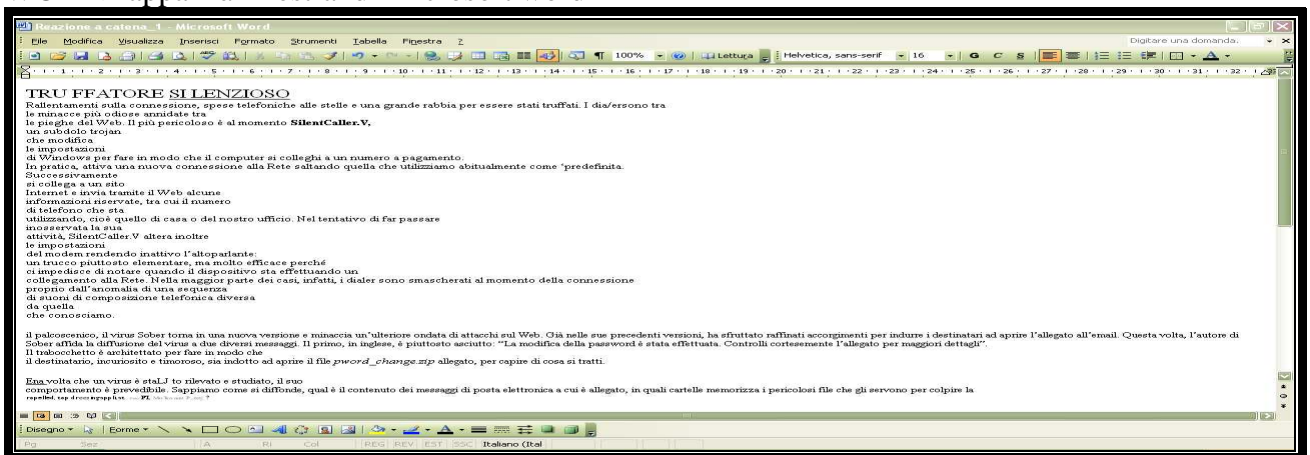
Reazione a catena_1 - Microsoft Word

File Modifica Visualizza Inserisci Formato Strumenti Tabella Finestra ?

Digitare una domanda

100% Lettura Helvetica, sans-serif 16 G C S

TRU FFATORE SI LENZIOSO

Rallentamenti sulla connessione, spese telefoniche alle stelle e una grande rabbia per essere stati truffati. I dia/ersono tra le minacce più odiose annidate tra le pieghe del Web. Il più pericoloso è al momento **SilentCaller.V,** un subdolo trojan che modifica le impostazioni di Windows per fare in modo che il computer si colleghi a un numero a pagamento. In pratica, attiva una nuova connessione alla Rete saltando quella che utilizziamo abitualmente come "predefinita. Successivamente si collega a un sito Internet e invia tramite il Web alcune informazioni riservate, tra cui il numero di telefono che sta utilizzando, cioè quello di casa o del nostro ufficio. Nel tentativo di far passare inosservata la sua attività, SilentCaller.V altera inoltre le impostazioni del modem rendendo inattivo l'altoparlante: un trucco piuttosto elementare, ma molto efficace perché ci impedisce di notare quando il dispositivo sta effettuando un collegamento alla Rete. Nella maggior parte dei casi, infatti, i dialer sono smascherati al momento della connessione proprio dall'anomalia di una sequenza di suoni di composizione telefonica diversa da quella che conosciamo.

il palcoscenico, il virus Sober torna in una nuova versione e minaccia un'ulteriore ondata di attacchi sul Web. Già nelle sue precedenti versioni, ha sfruttato raffinati accorgimenti per indurre i destinatari ad aprire l'allegato all'email. Questa volta, l'autore di Sober affida la diffusione del virus a due diversi messaggi. Il primo, in inglese, è piuttosto asciutto: "La modifica della password è stata effettuata. Controlli cortesemente l'allegato per maggiori dettagli". Il trabocchetto è architettato per fare in modo che il destinatario, incuriosito e timoroso, sia indotto ad aprire il file *pword_change.zip* allegato, per capire di cosa si tratti.

Ena volta che un virus è staLJ to rilevato e studiato, il suo comportamento è prevedibile. Sappiamo come si diffonde, qual è il contenuto dei messaggi di posta elettronica a cui è allegato, in quali cartelle memorizza i pericolosi file che gli servono per colpire la

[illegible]

Disegno Forme

Pg Sez A Ri Col REG REV EST SSC Italiano (Ital